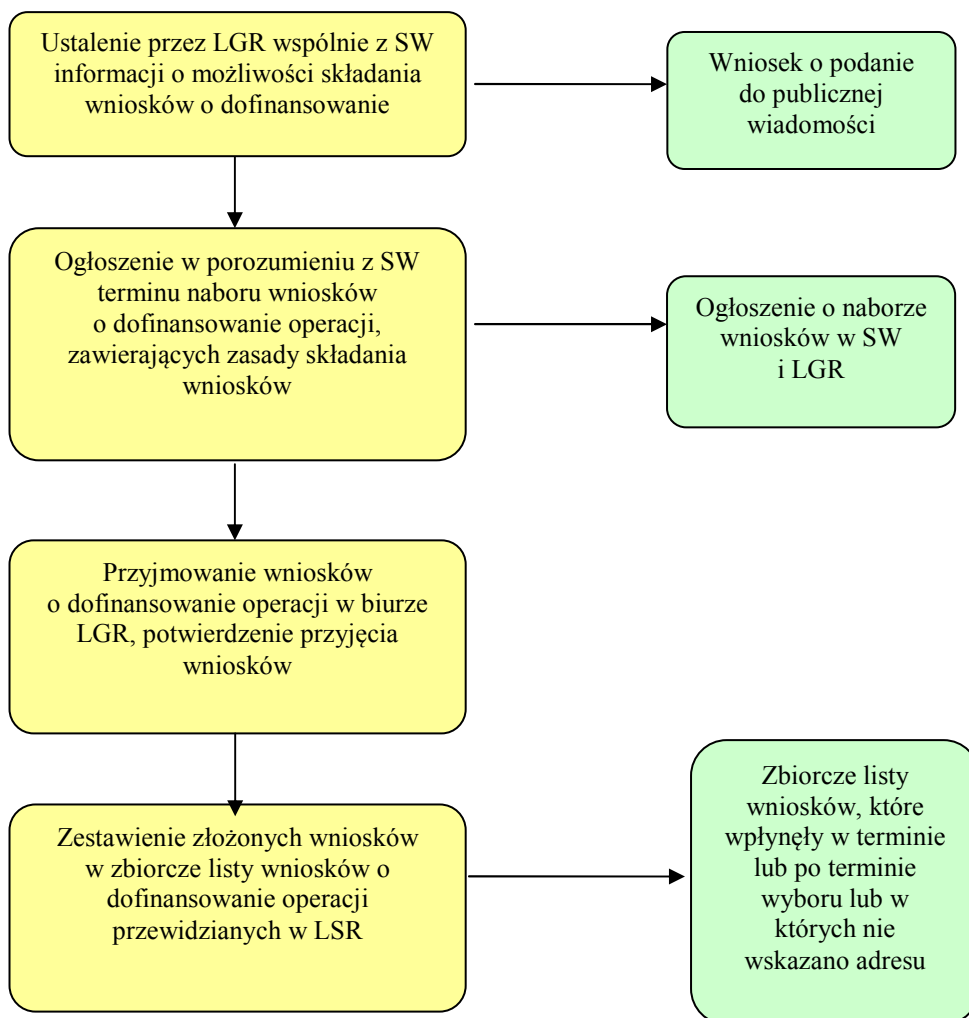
Ustalenie przez LGR wspólnie z SW informacji o możliwości składania wniosków o dofinansowanie

Wniosek o podanie do publicznej wiadomości

Ogłoszenie w porozumieniu z SW terminu naboru wniosków o dofinansowanie operacji, zawierających zasady składania wniosków

Ogłoszenie o naborze wniosków w SW i LGR

Przyjmowanie wniosków o dofinansowanie operacji w biurze LGR, potwierdzenie przyjęcia wniosków

Zestawienie złożonych wniosków w zbiorcze listy wniosków o dofinansowanie operacji przewidzianych w LSR

Zbiorcze listy wniosków, które wpłynęły w terminie lub po terminie wyboru lub w których nie wskazano adresu